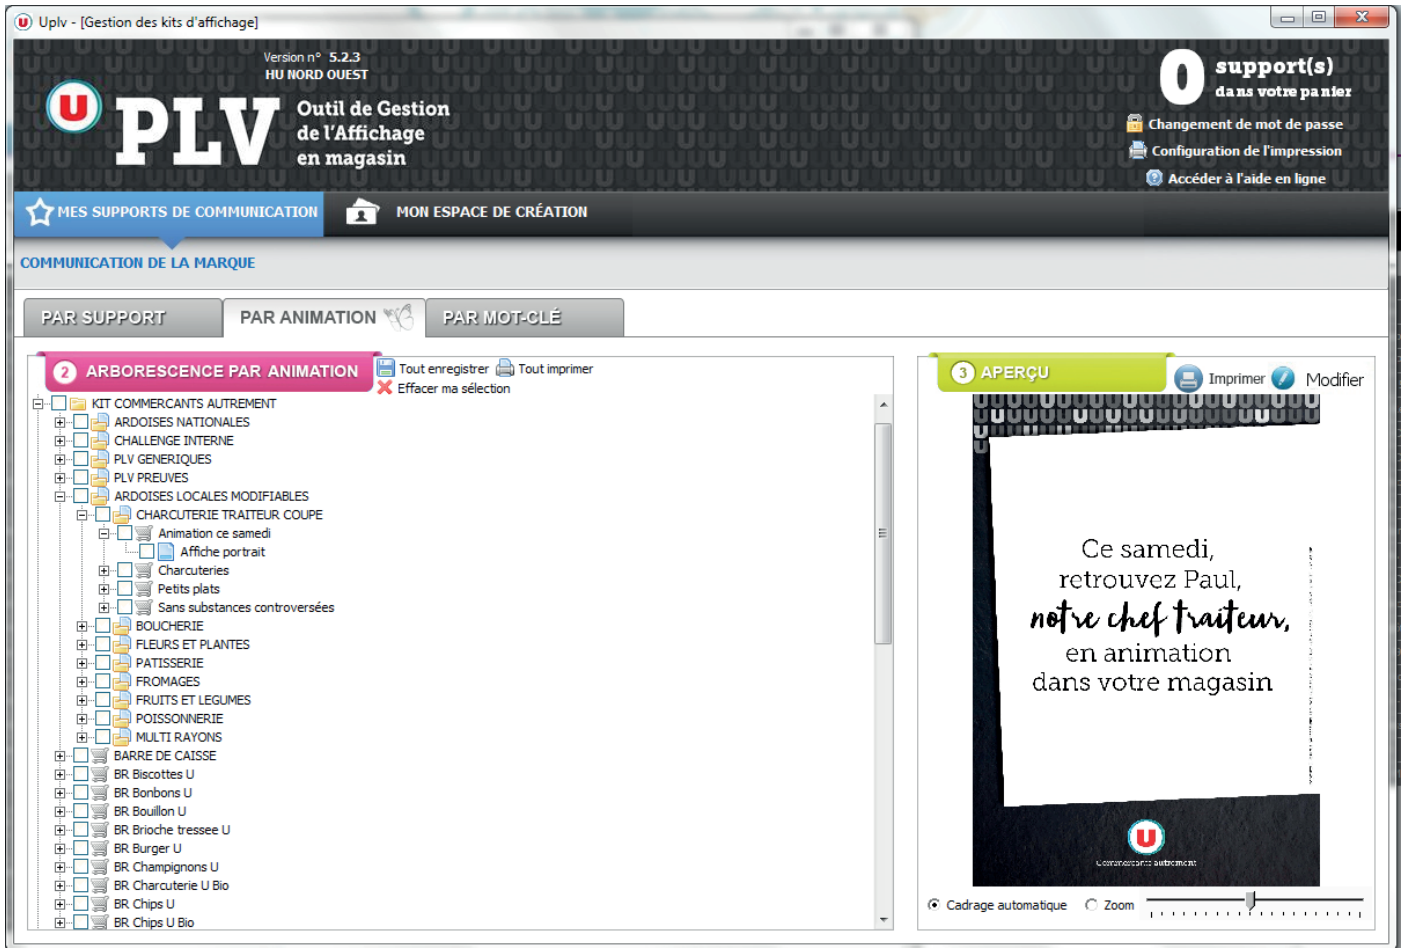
Uplv - [Gestion des kits d'affichage]

Version n° 5.2.3
HU NORD OUEST

PLV
Outil de Gestion de l'Affichage en magasin

0 support(s) dans votre panier

Changement de mot de passe
Configuration de l'impression
Accéder à l'aide en ligne

MES SUPPORTS DE COMMUNICATION
MON ESPACE DE CRÉATION

COMMUNICATION DE LA MARQUE

PAR SUPPORT
PAR ANIMATION
PAR MOT-CLÉ

2 ARBORESCENCE PAR ANIMATION
Tout enregistrer
Tout imprimer
Effacer ma sélection

KIT COMMERCANTS AUTREMENT
ARDOISES NATIONALES
CHALLENGE INTERNE
PLV GENERIQUES
PLV PREUVES
ARDOISES LOCALES MODIFIABLES
CHARCUTERIE TRAITEUR COUPE
Animation ce samedi
Affiche portrait
Charcuteries
Petits plats
Sans substances controversées
BOUCHERIE
FLEURS ET PLANTES
PATISSERIE
FROMAGES
FRUITS ET LEGUMES
POISSONNERIE
MULTI RAYONS
BARRE DE CAISSE
BR Biscottes U
BR Bonbons U
BR Bouillon U
BR Brioche tressee U
BR Burger U
BR Champignons U
BR Charcuterie U Bio
BR Chips U
BR Chips U Bio

3 APERÇU
Imprimer
Modifier

Ce samedi,
retrouvez Paul,
notre chef traiteur,
en animation
dans votre magasin

Commerçants autrement

Cadrage automatique
Zoom